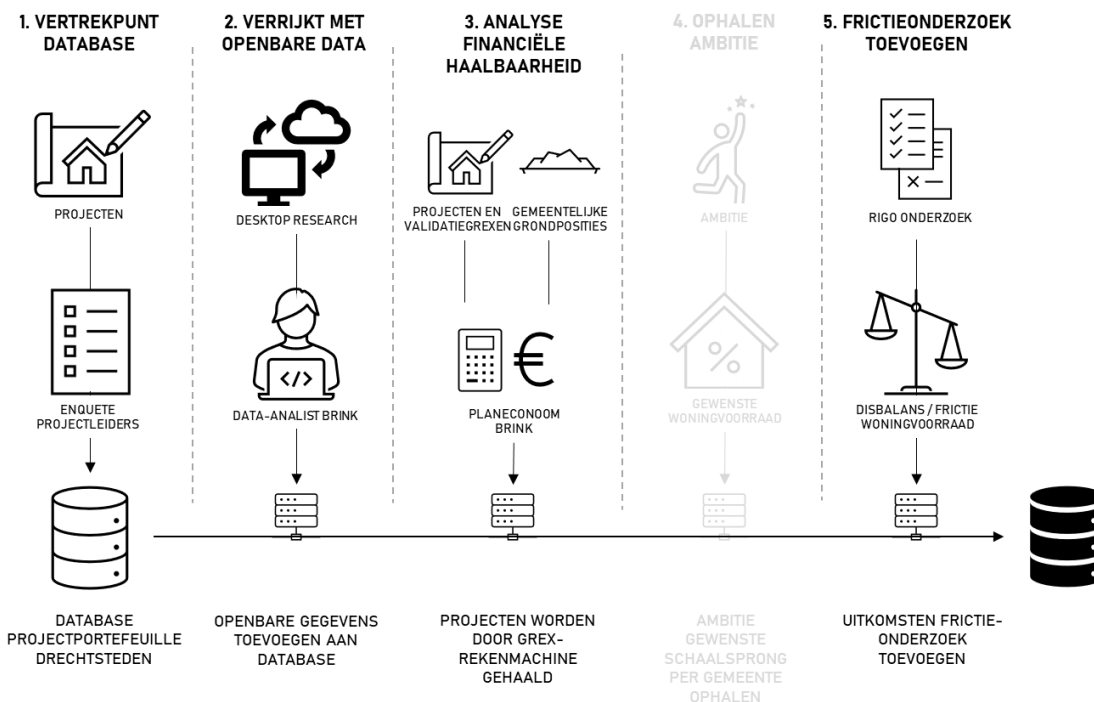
1. VERTREKPUNT DATABASE

PROJECTEN

ENQUETE PROJECTLEIDERS

DATABASE PROJECTPORTEFEUILLE DRECHTSTEDEN

2. VERRIJKT MET OPENBARE DATA

DESKTOP RESEARCH

DATA-ANALIST BRINK

OPENBARE GEGEVENS TOEVOEGEN AAN DATABASE

3. ANALYSE FINANCIËLE HAALBAARHEID

PROJECTEN EN VALIDATIEGREXEN

GEMEENTELIJKE GRONDPOSITIES

PLANECONOOM BRINK

PROJECTEN WORDEN DOOR GREX-REKENMACHINE GEHAALD

4. OPHALEN AMBITIE

AMBITIE

GEWENSTE WONINGVOORRAAD

AMBITIE GEWENSTE SCHAALSPRONG PER GEMEENTE OPHALEN

5. FRICTIEONDERZOEK TOEVOEGEN

RIGO ONDERZOEK

DISBALANS / FRICTIE WONINGVOORRAAD

UITKOMSTEN FRICTIE-ONDERZOEK TOEVOEGEN